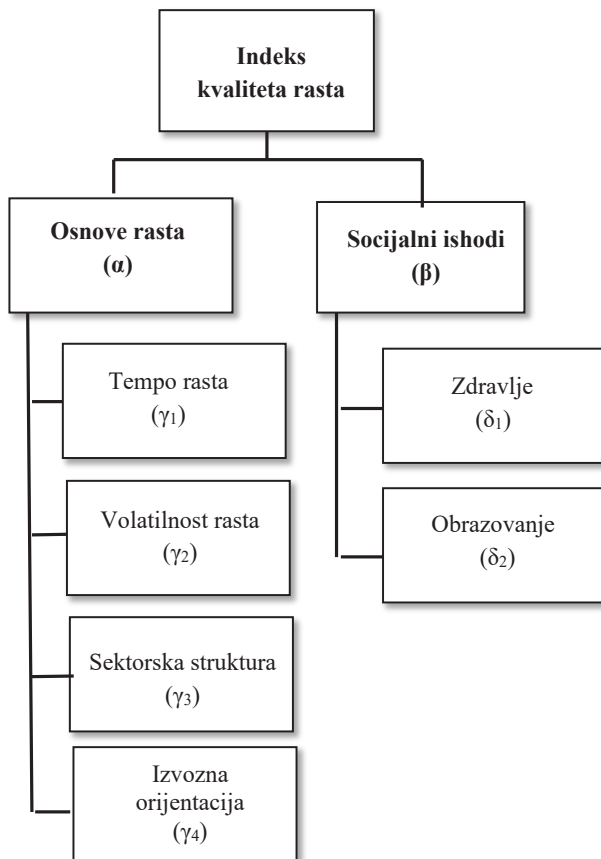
Indeks kvaliteta rasta

Osnove rasta ($\alpha$)

Tempo rasta ($\gamma_1$)

Volatilnost rasta ($\gamma_2$)

Sektorska struktura ($\gamma_3$)

Izvozna orijentacija ($\gamma_4$)

Socijalni ishodi ($\beta$)

Zdravlje ($\delta_1$)

Obrazovanje ($\delta_2$)